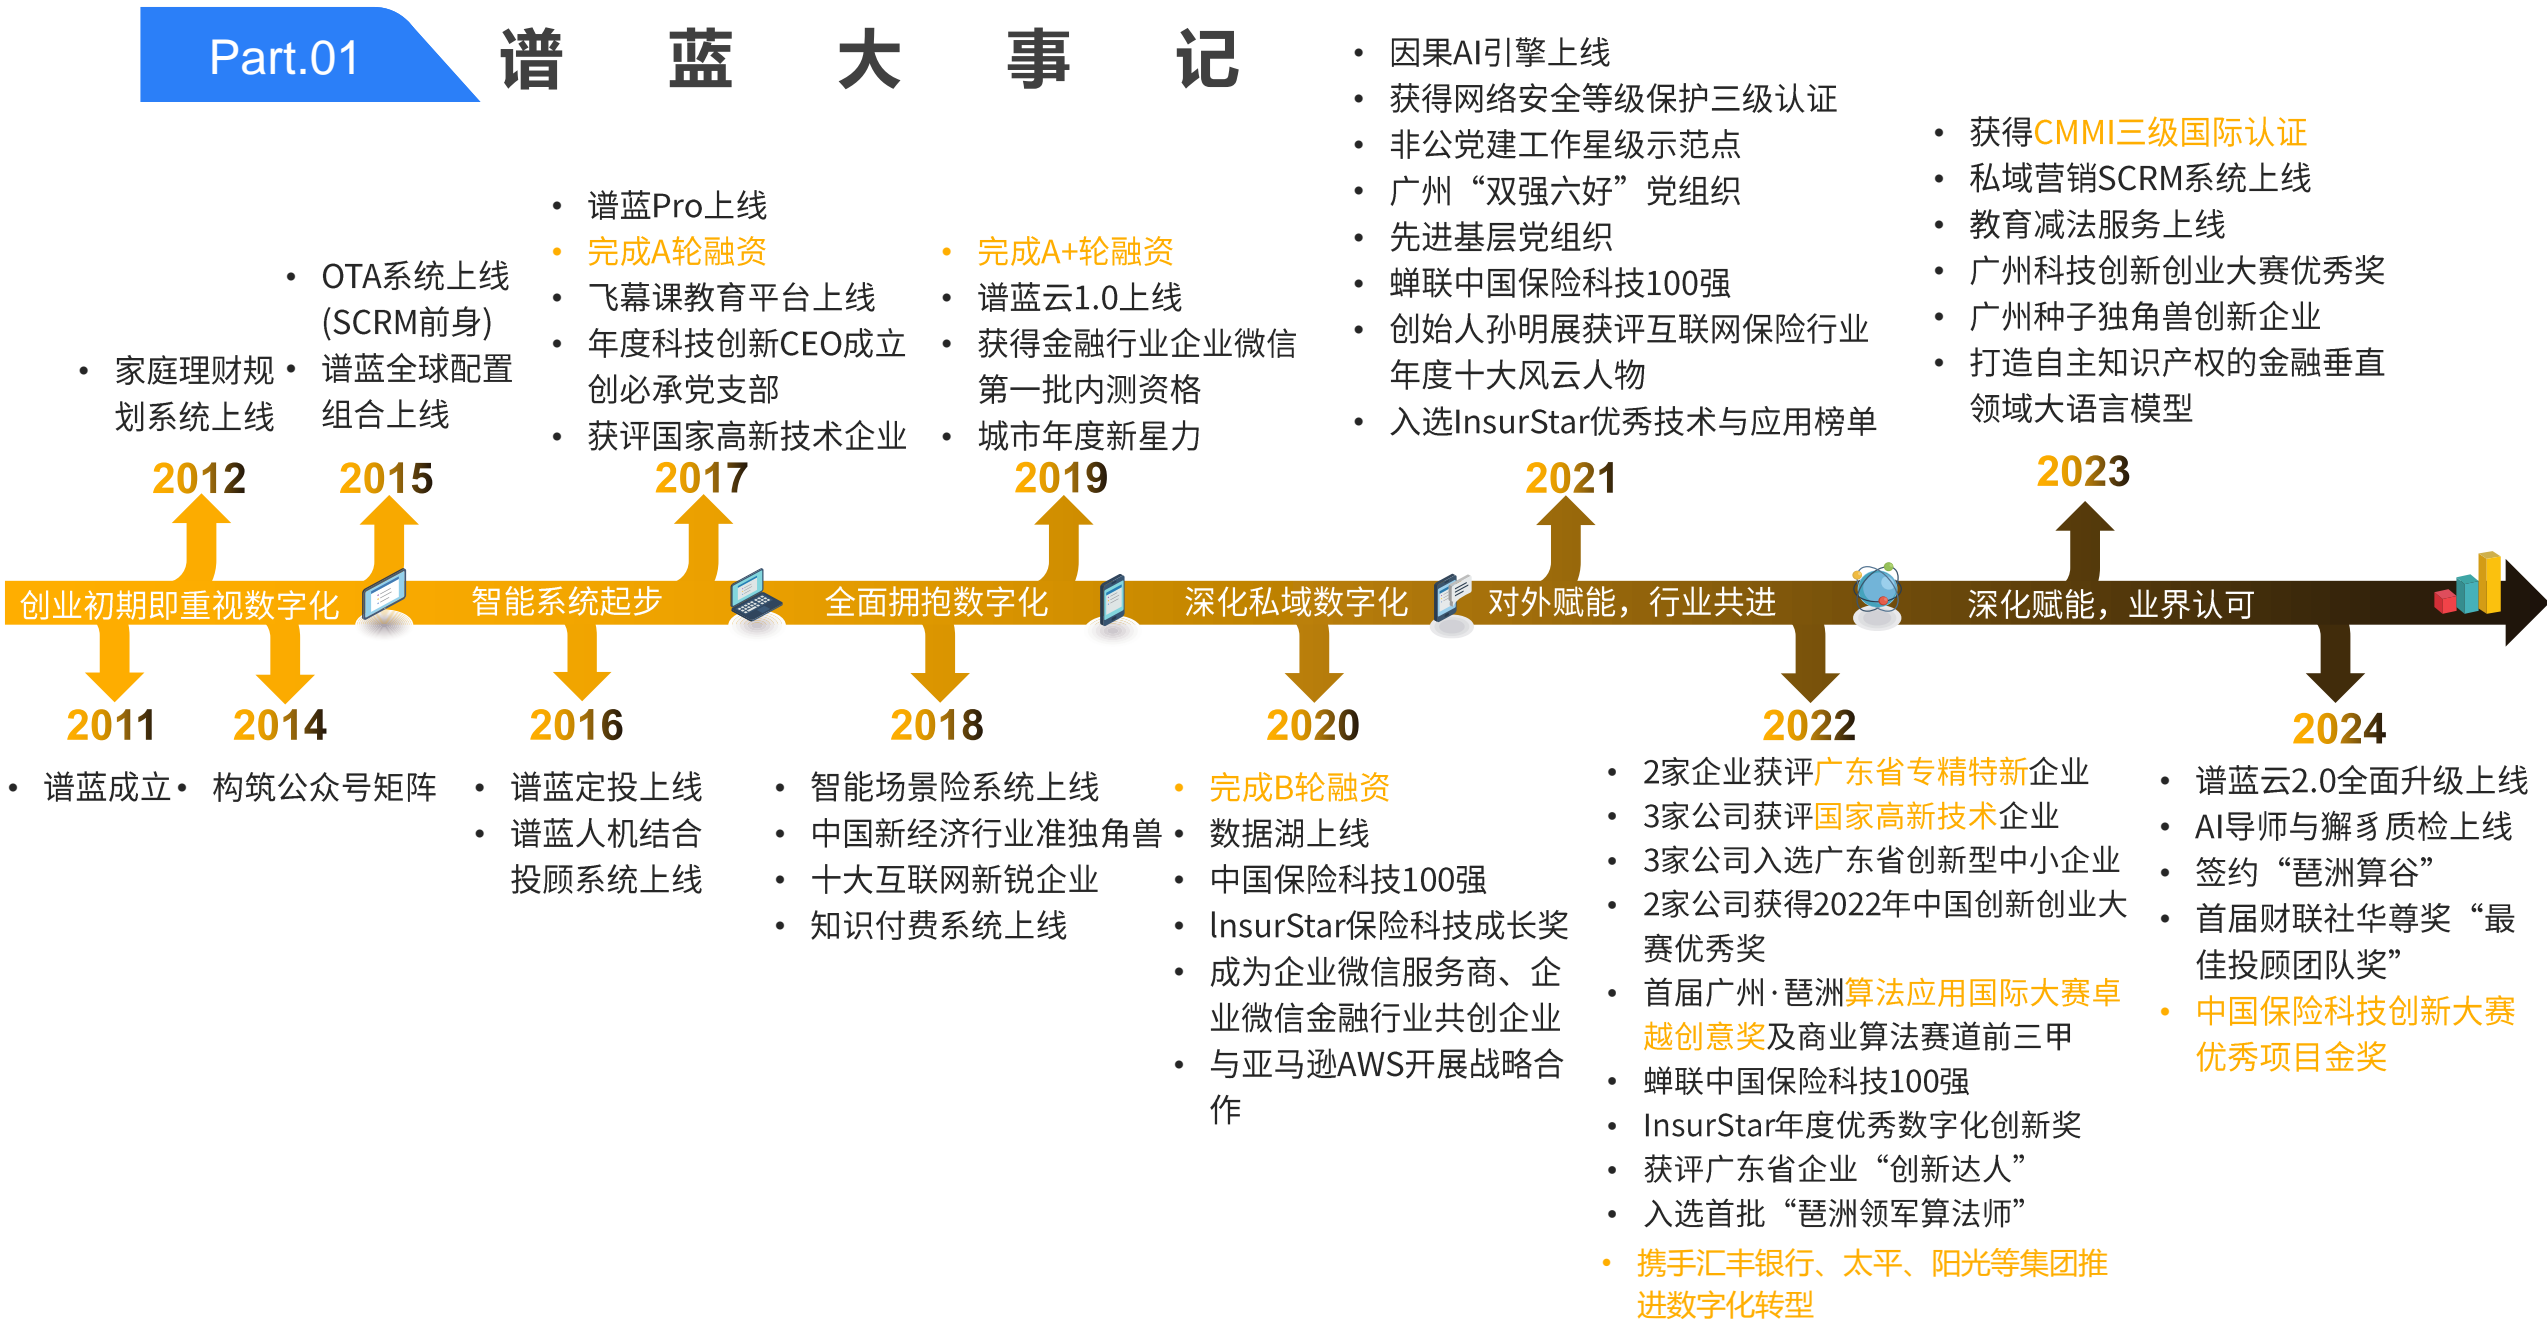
Part.01 谱蓝大事记

- 家庭理财规划系统上线

2012

- OTA系统上线(SCRM前身)
- 谱蓝全球配置组合上线

2015

- 谱蓝Pro上线
- 完成A轮融资
- 飞幕课教育平台上线
- 年度科技创新CEO成立创必承党支部
- 获评国家高新技术企业

2017

- 完成A+轮融资
- 谱蓝云1.0上线
- 获得金融行业企业微信第一批内测资格
- 城市年度新星力

2019

- 因果AI引擎上线
- 获得网络安全等级保护三级认证
- 非公党建工作星级示范点
- 广州“双强六好”党组织
- 先进基层党组织
- 蝉联中国保险科技100强
- 创始人孙明展获评互联网保险行业年度十大风云人物
- 入选InsurStar优秀技术与应用榜单

2021

- 获得CMMI三级国际认证
- 私域营销SCRM系统上线
- 教育减法服务上线
- 广州科技创新创业大赛优秀奖
- 广州种子独角兽创新企业
- 打造自主知识产权的金融垂直领域大语言模型

2023

创业初期即重视数字化 智能系统起步 全面拥抱数字化 深化私域数字化 对外赋能，行业共进 深化赋能，业界认可

2011

- 谱蓝成立

2014

- 构筑公众号矩阵

2016

- 谱蓝定投上线
- 谱蓝人机结合投顾系统上线

2018

- 智能场景险系统上线
- 中国新经济行业准独角兽
- 十大互联网新锐企业
- 知识付费系统上线

2020

- 完成B轮融资
- 数据湖上线
- 中国保险科技100强
- InsurStar保险科技成长奖
- 成为企业微信服务商、企业微信金融行业共创企业
- 与亚马逊AWS开展战略合作

2022

- 2家企业获评广东省专精特新企业
- 3家公司获评国家高新技术企业
- 3家公司入选广东省创新型中小企业
- 2家公司获得2022年中国创新创业大赛优秀奖
- 首届广州·琶洲算法应用国际大赛卓越创意奖及商业算法赛道前三甲
- 蝉联中国保险科技100强
- InsurStar年度优秀数字化创新奖
- 获评广东省企业“创新达人”
- 入选首批“琶洲领军算法师”
- 携手汇丰银行、太平、阳光等集团推进数字化转型

2024

- 谱蓝云2.0全面升级上线
- AI导师与獬豸质检上线
- 签约“琶洲算谷”
- 首届财联社华尊奖“最佳投顾团队奖”
- 中国保险科技创新大赛优秀项目金奖